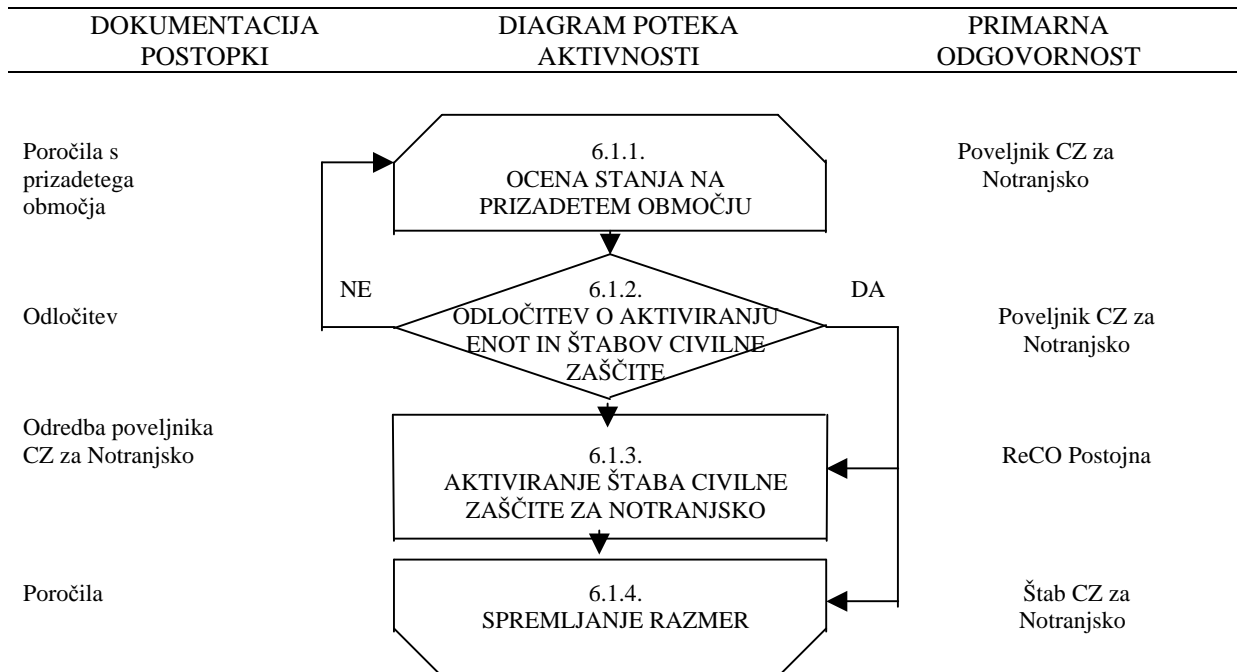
| DOKUMENTACIJA POSTOPKI | DIAGRAM POTEKA AKTIVNOSTI | PRIMARNA ODGOVORNOST |
|---|---|---|
| Poročila s prizadetega območja | 6.1.1. OCENA STANJA NA PRIZADETEM OBMOČJU | Poveljnik CZ za Notranjsko |
| Odločitev | 6.1.2. ODLOČITEV O AKTIVIRANJU ENOT IN ŠTABOV CIVILNE ZAŠČITE | Poveljnik CZ za Notranjsko |
| Odredba poveljnika CZ za Notranjsko | 6.1.3. AKTIVIRANJE ŠTABA CIVILNE ZAŠČITE ZA NOTRANJSKO | ReCO Postojna |
| Poročila | 6.1.4. SPREMLJANJE RAZMER | Štab CZ za Notranjsko |

NE

DA